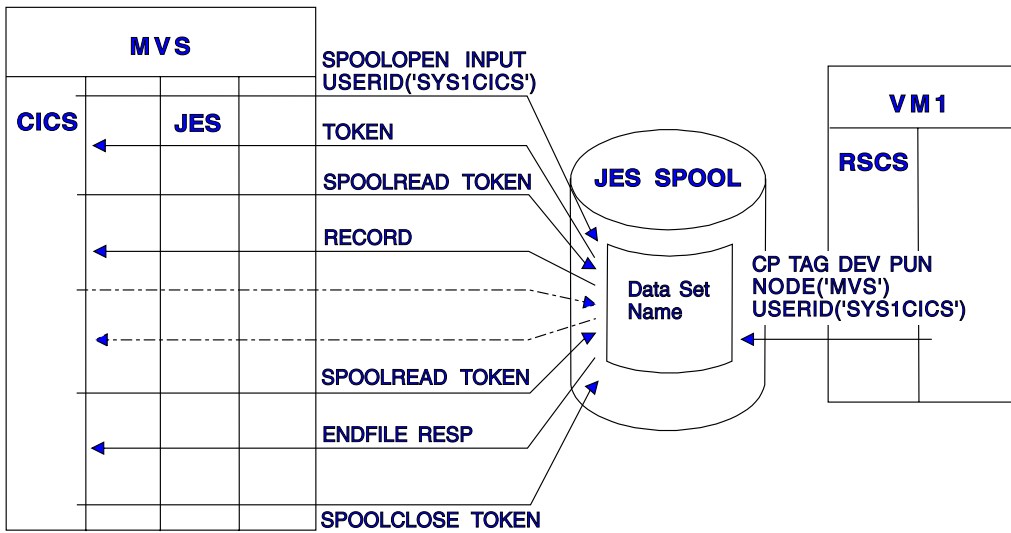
MVS

CICS

JES

SPOOLOPEN INPUT USERID('SYS1CICS')

TOKEN

SPOOLREAD TOKEN

RECORD

SPOOLREAD TOKEN

ENDFILE RESP

SPOOLCLOSE TOKEN

JES SPOOL

Data Set Name

VM1

RSCS

CP TAG DEV PUN NODE('MVS') USERID('SYS1CICS')